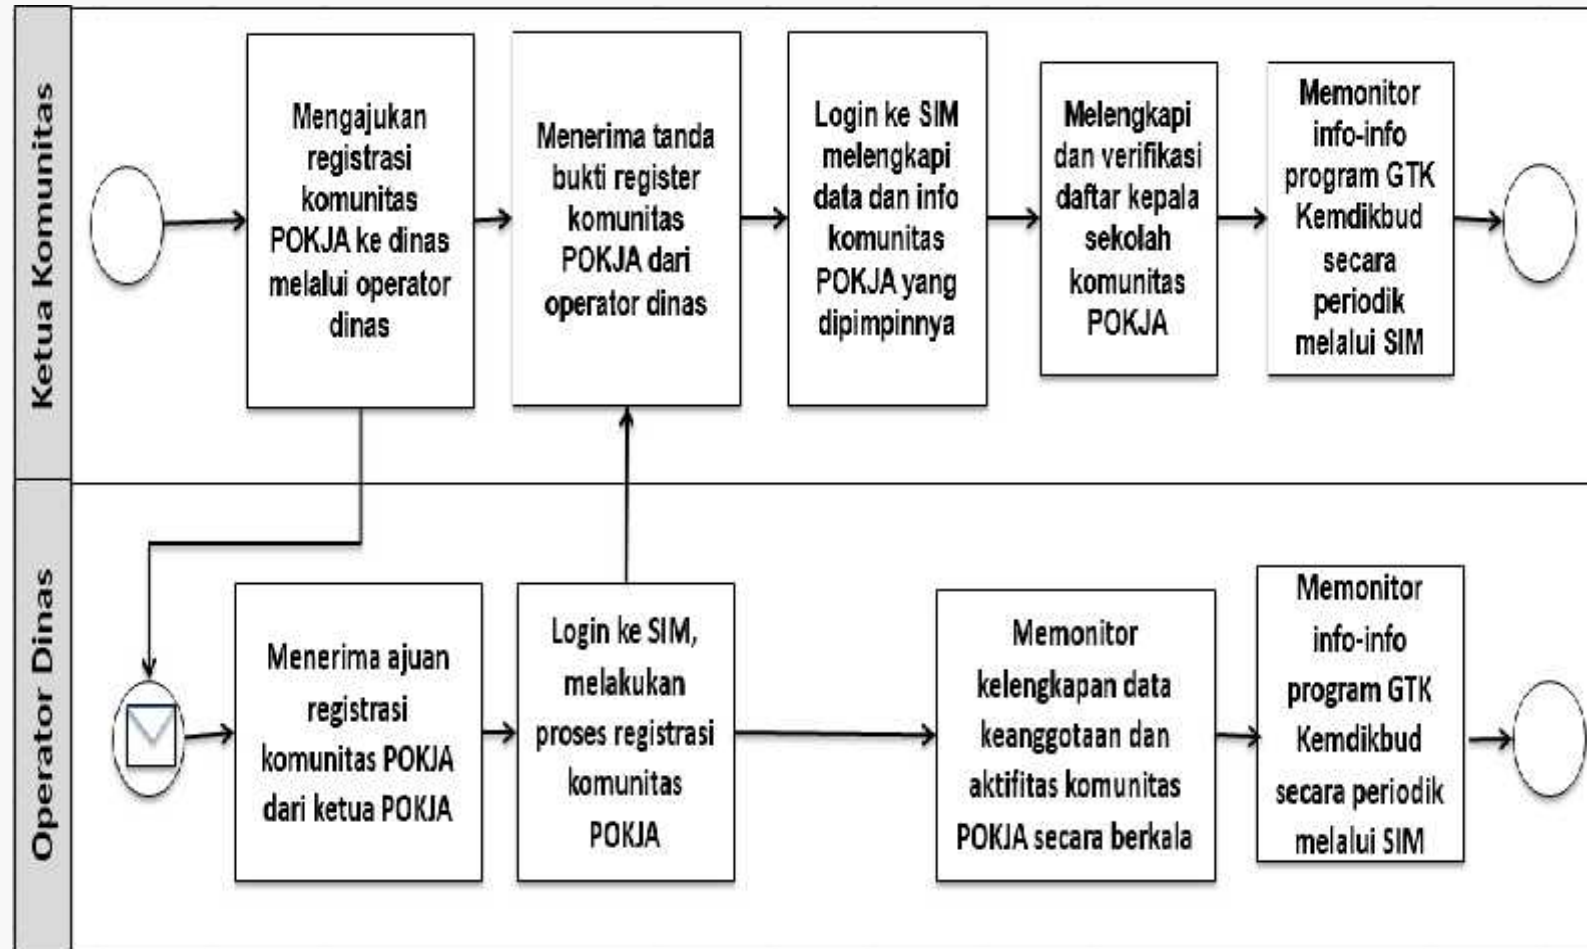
Ketua Komunitas

Mengajukan registrasi komunitas POKJA ke dinas melalui operator dinas

Menerima tanda bukti register komunitas POKJA dari operator dinas

Login ke SIM melengkapi data dan info komunitas POKJA yang dipimpinnya

Melengkapi dan verifikasi daftar kepala sekolah komunitas POKJA

Memonitor info-info program GTK Kemdikbud secara periodik melalui SIM

Operator Dinas

Menerima ajuan registrasi komunitas POKJA dari ketua POKJA

Login ke SIM, melakukan proses registrasi komunitas POKJA

Memonitor kelengkapan data keanggotaan dan aktifitas komunitas POKJA secara berkala

Memonitor info-info program GTK Kemdikbud secara periodik melalui SIM